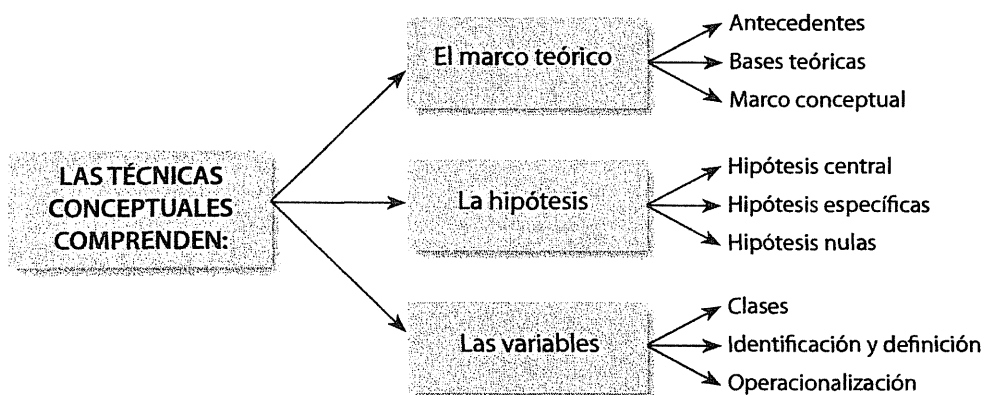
LAS TÉCNICAS CONCEPTUALES COMPRENDEN:

El marco teórico

Antecedentes

Bases teóricas

Marco conceptual

La hipótesis

Hipótesis central

Hipótesis específicas

Hipótesis nulas

Las variables

Clases

Identificación y definición

Operacionalización